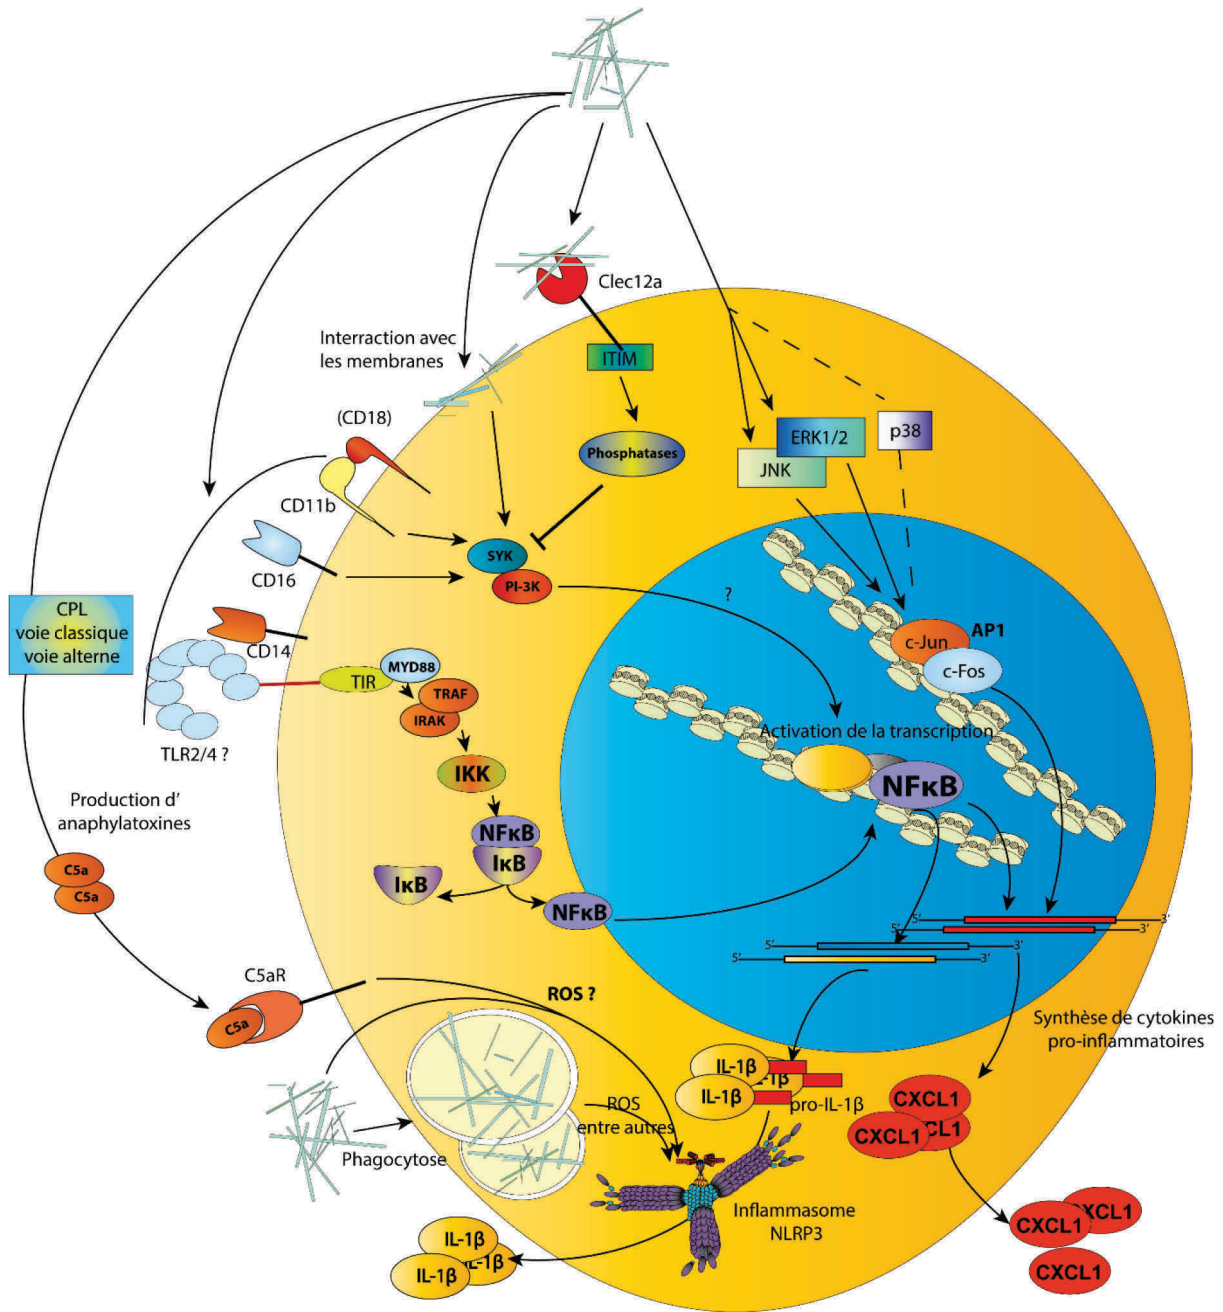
Clec12a

Interraction avec les membranes

ITIM

Phosphatases

ERK1/2

p38

JNK

(CD18)

CD11b

SYK

PI-3K

CD16

?

CPL
voie classique
voie alterne

CD14

c-Jun

AP1

c-Fos

MYD88

TIR

TRAF

IRAK

TLR2/4 ?

Activation de la transcription

IKK

NFκB

Production d' anaphylatoxines

NFκB

IκB

IκB

C5a

C5a

NFκB

5'

3'

5'

3'

5'

3'

5'

3'

C5aR

C5a

ROS ?

Synthèse de cytokines pro-inflammatoires

IL-1β

IL-1β

IL-1β

pro-IL-1β

ROS entre autres

CXCL1

CXCL1

CXCL1

Phagocytose

Inflammasome NLRP3

CXCL1

CXCL1

IL-1β

IL-1β

IL-1β

CXCL1